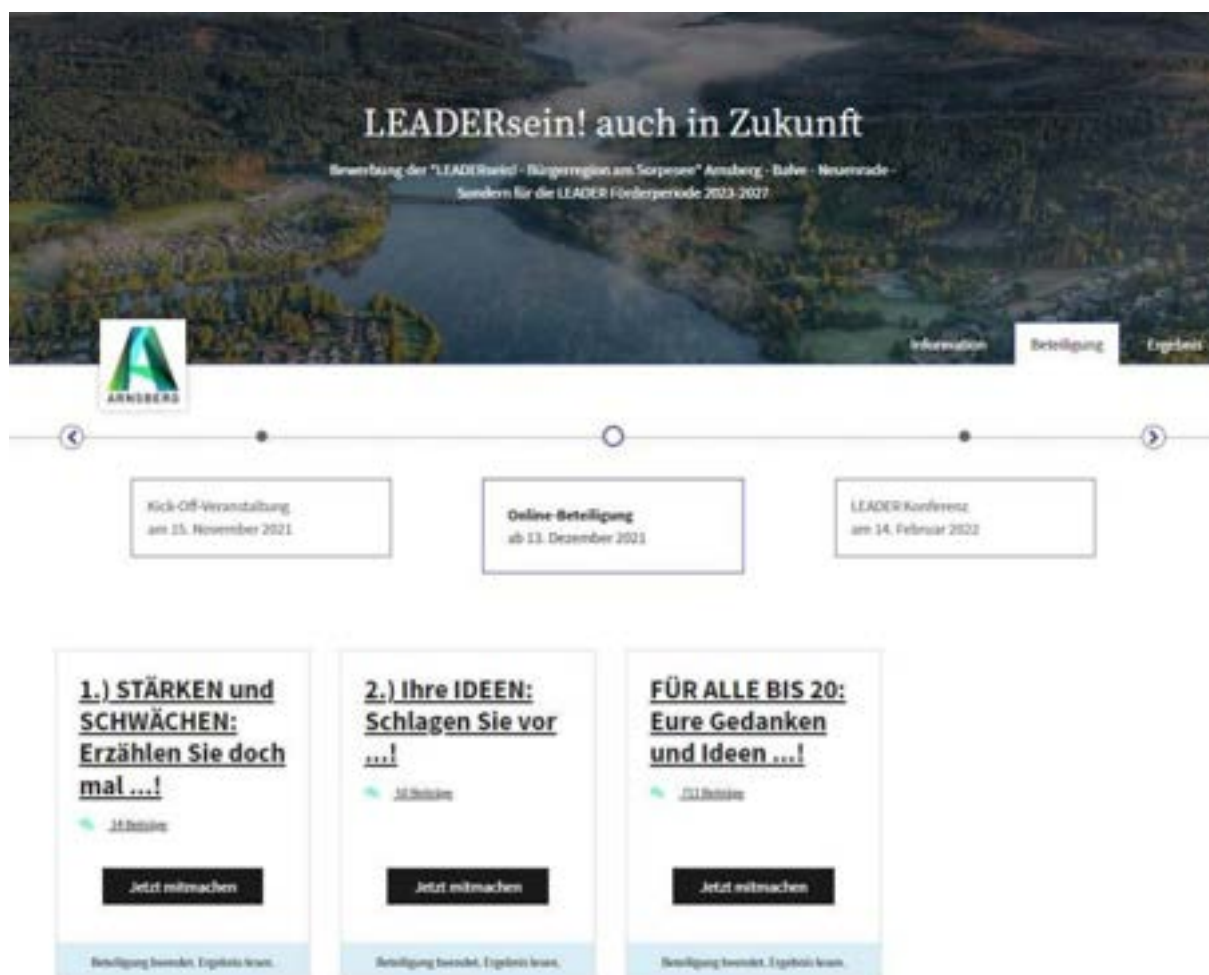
LEADERsein! auch in Zukunft

Bewerbung der "LEADERsein! - Bürgerregion am Sorpesee" Arnsberg - Balve - Neuenrade - Sundern für die LEADER Förderperiode 2023-2027

Information

Beteiligung

Ergebnis

ARNSBERG

Kick-Off-Veranstaltung am 15. November 2021

Online-Beteiligung ab 13. Dezember 2021

LEADER Konferenz am 14. Februar 2022

1.) STÄRKEN und SCHWÄCHEN: Erzählen Sie doch mal ...!

24 Beiträge

Jetzt mitmachen

Beteiligung beendet. Ergebnis lesen.

2.) Ihre IDEEN: Schlagen Sie vor ...!

58 Beiträge

Jetzt mitmachen

Beteiligung beendet. Ergebnis lesen.

FÜR ALLE BIS 20: Eure Gedanken und Ideen ...!

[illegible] Beiträge

Jetzt mitmachen

Beteiligung beendet. Ergebnis lesen.